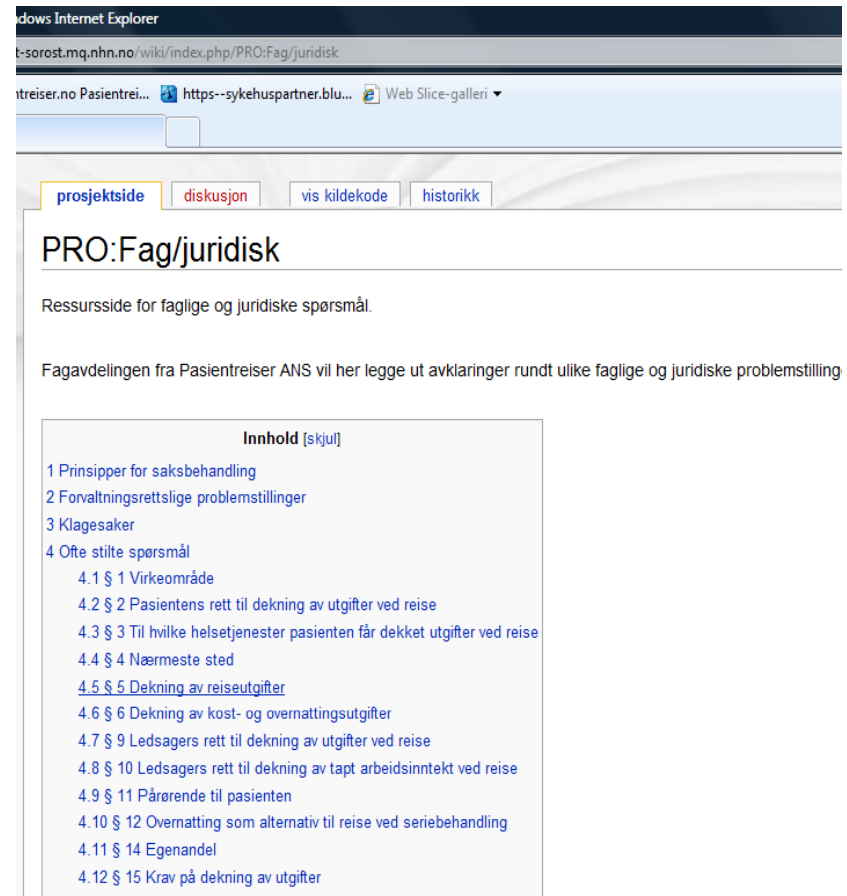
dows Internet Explorer

t-sorost.mq.nhn.no/wiki/index.php/PRO:Fag/juridisk

ntreiser.no Pasientrei... https--sykehuspartner.blu... Web Slice-galleri ▾

prosjektside | diskusjon | vis kildekode | historikk

PRO:Fag/juridisk

Ressursside for faglige og juridiske spørsmål.

Fagavdelingen fra Pasientreiser ANS vil her legge ut avklaringer rundt ulike faglige og juridiske problemstilling

Innhold [skjul]

1 Prinsipper for saksbehandling
2 Forvaltningsrettslige problemstillinger
3 Klagesaker
4 Ofte stilte spørsmål
4.1 § 1 Virkeområde
4.2 § 2 Pasientens rett til dekning av utgifter ved reise
4.3 § 3 Til hvilke helsetjenester pasienten får dekket utgifter ved reise
4.4 § 4 Nærmeste sted
4.5 § 5 Dekning av reiseutgifter
4.6 § 6 Dekning av kost- og overnattingsutgifter
4.7 § 9 Ledsagers rett til dekning av utgifter ved reise
4.8 § 10 Ledsagers rett til dekning av tapt arbeidsinntekt ved reise
4.9 § 11 Pårørende til pasienten
4.10 § 12 Overnatting som alternativ til reise ved seriebehandling
4.11 § 14 Egenandel
4.12 § 15 Krav på dekning av utgifter